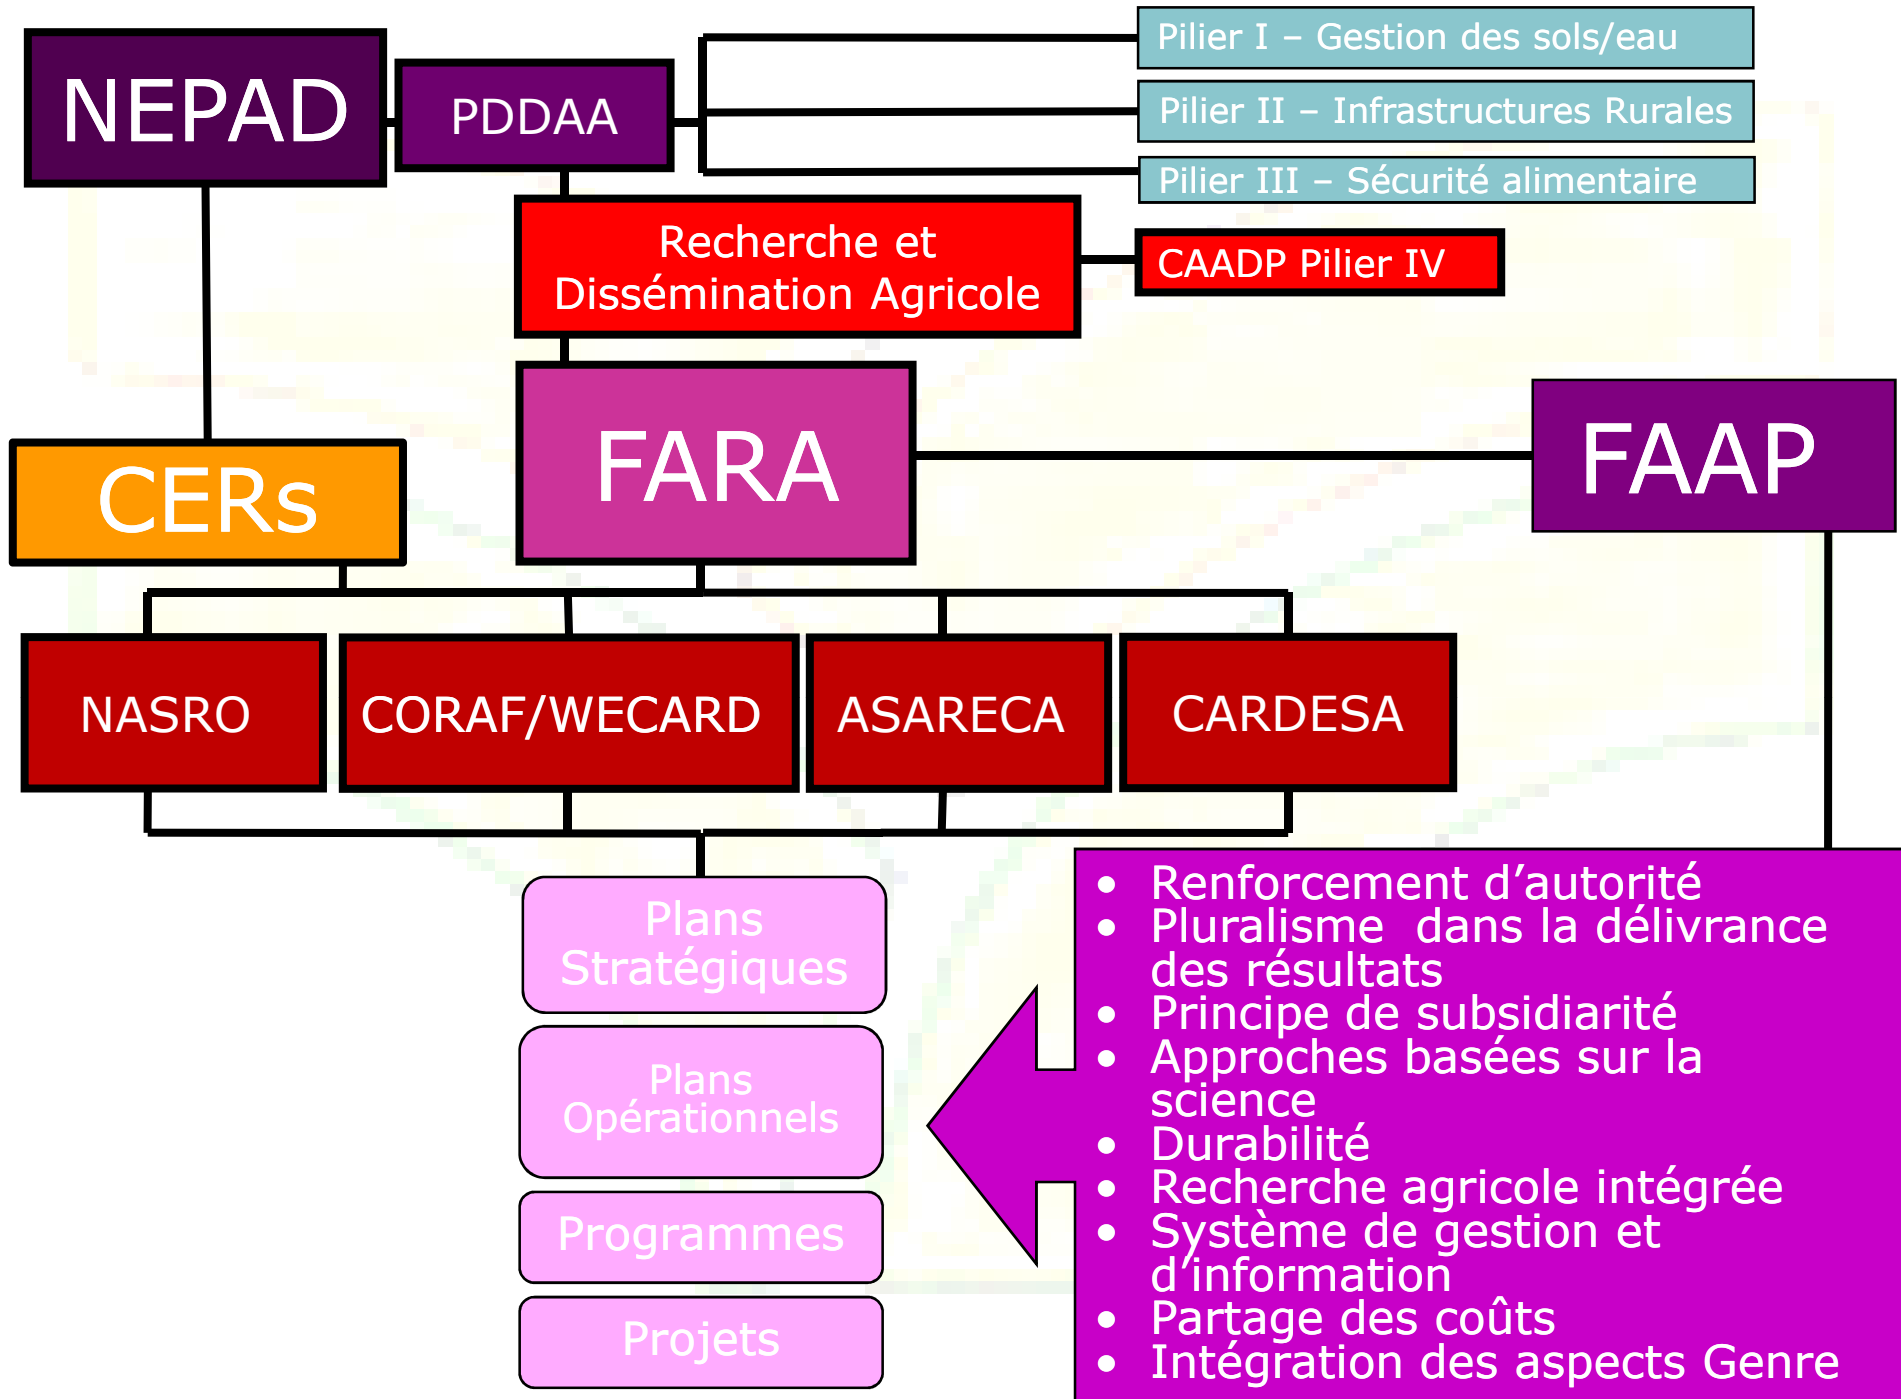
NEPAD

PDDAA

Pilier I – Gestion des sols/eau

Pilier II – Infrastructures Rurales

Pilier III – Sécurité alimentaire

Recherche et Dissémination Agricole

CAADP Pilier IV

CERs

FARA

FAAP

NASRO

CORAF/WECARD

ASARECA

CARDESA

Plans Stratégiques

Plans Opérationnels

Programmes

Projets

- Renforcement d’autorité
- Pluralisme dans la délivrance des résultats
- Principe de subsidiarité
- Approches basées sur la science
- Durabilité
- Recherche agricole intégrée
- Système de gestion et d’information
- Partage des coûts
- Intégration des aspects Genre